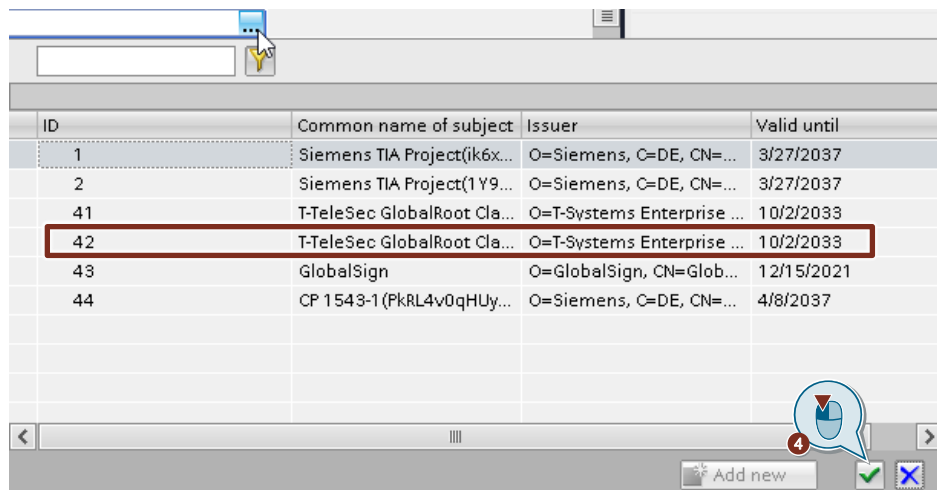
...

| ID | Common name of subject | Issuer | Valid until |
|---|---|---|---|
| 1 | Siemens TIA Project(ik6x... | O=Siemens, C=DE, CN=... | 3/27/2037 |
| 2 | Siemens TIA Project(1Y9... | O=Siemens, C=DE, CN=... | 3/27/2037 |
| 41 | T-TeleSec GlobalRoot Cla... | O=T-Systems Enterprise ... | 10/2/2033 |
| 42 | T-TeleSec GlobalRoot Cla... | O=T-Systems Enterprise ... | 10/2/2033 |
| 43 | GlobalSign | O=GlobalSign, CN=Glob... | 12/15/2021 |
| 44 | CP 1543-1(PkRL4v0qHUy... | O=Siemens, C=DE, CN=... | 4/8/2037 |

4

Add new